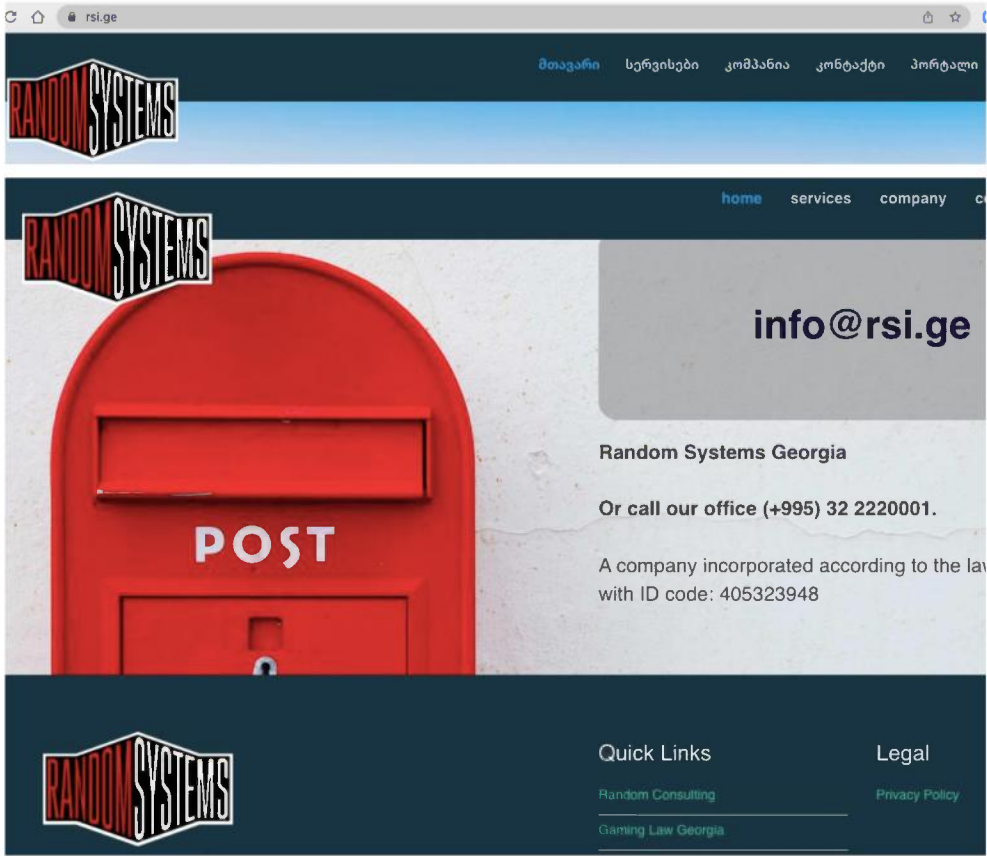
rsi.ge

RANDOM SYSTEMS

მთავარი სერვისები კომპანია კონტაქტი პორტალი

RANDOM SYSTEMS

home services company c

POST

info@rsi.ge

Random Systems Georgia

Or call our office (+995) 32 2220001.

A company incorporated according to the la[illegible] with ID code: 405323948

RANDOM SYSTEMS

Quick Links

Random Consulting

Gaming Law Georgia

Legal

Privacy Policy